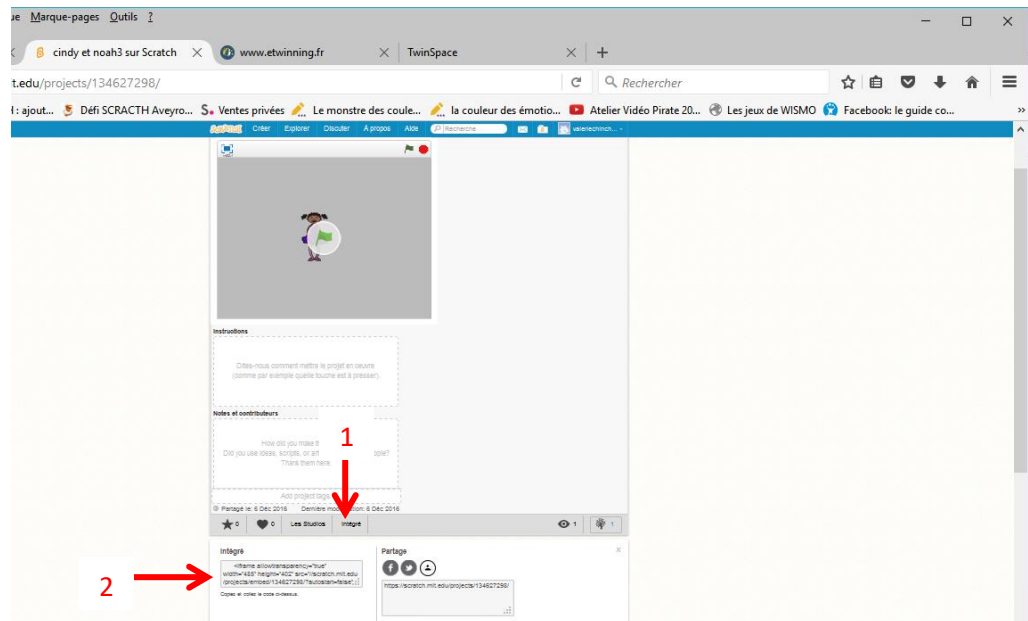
ue Marque-pages Outils ?

cindy et noah3 sur Scratch
www.etwinning.fr
TwinSpace

t.edu/projects/134627298/

Rechercher

: ajout... Défi SCRACTH Aveyro... Ventes privées Le monstre des coule... la couleur des émotio... Atelier Vidéo Pirate 20... Les jeux de WISMO Facebook: le guide co...

Créer Explorer Discuter A propos Aide Recherche valerierechinch...

Instructions

Dites-nous comment mettre le projet en oeuvre (comme par exemple quelle touche est à presser).

Notes et contributeurs

How did you make it? Did you use ideas, scripts, or art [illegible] people? Thank them here.

Add project tags.

Partagé le: 6 Déc 2016 Dernière modification: 6 Déc 2016

1

0 0 Les Studios Intègre 1 1

2

Intègre

<iframe allowtransparency="true" width="485" height="402" src="//scratch.mit.edu/projects/embed/134627298/?autostart=false"...

Copiez et collez le code ci-dessus.

Partage

https://scratch.mit.edu/projects/134627298/